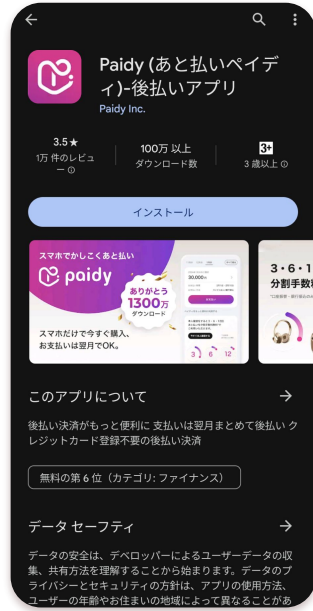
Paidy (あと払いペイディ)-後払いアプリ
Paidy Inc.

3.5★
1万 件のレビュー ⓘ

100万 以上
ダウンロード数

3+
3 歳以上 ⓘ

インストール

スマホでかしこくあと払い
paidy
ありがとう
1300万
ダウンロード
スマホだけで今すぐ購入、
お支払いは翌月でOK。

30,000
3 6 12

3・6・1
分割手数

このアプリについて

後払い決済がもっと便利に 支払いは翌月まとめて後払い クレジットカード登録不要の後払い決済

無料の第 6 位（カテゴリ: ファイナンス）

データ セーフティ

データの安全は、デベロッパーによるユーザーデータの収集、共有方法を理解することから始まります。データのプライバシーとセキュリティの方針は、アプリの使用方法、ユーザーの年齢やお住まいの地域によって異なることがあ